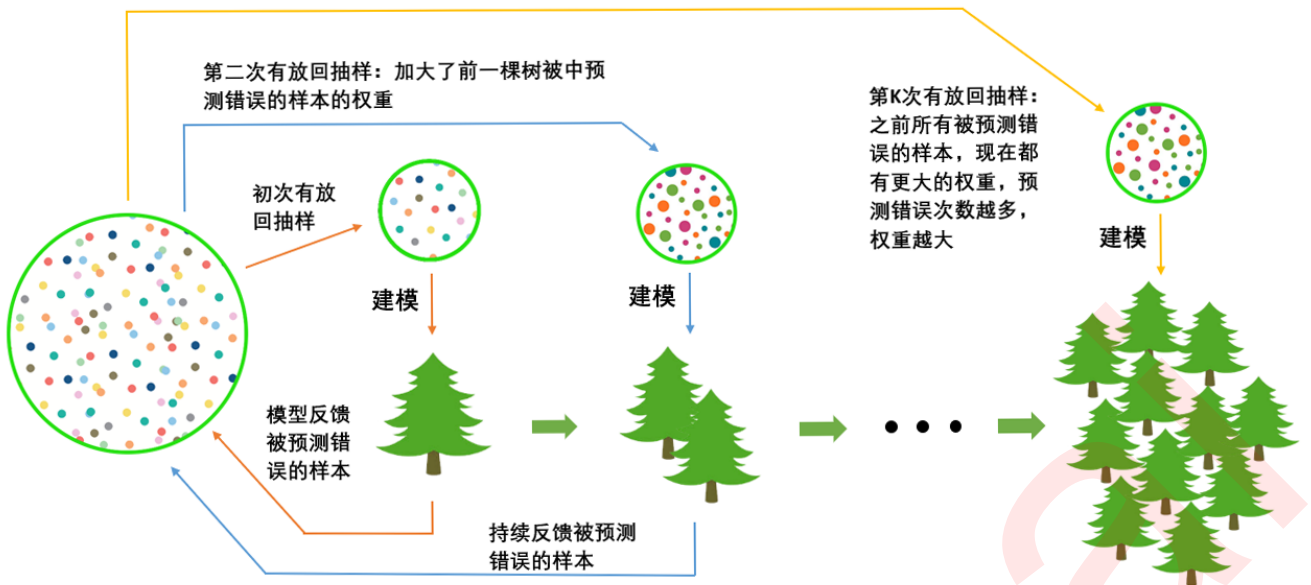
第二次有放回抽样：加大了前一棵树被中预测错误的样本的权重

第K次有放回抽样：之前所有被预测错误的样本，现在都有更大的权重，预测错误次数越多，权重越大

初次有放回抽样

建模

建模

建模

模型反馈被预测错误的样本

持续反馈被预测错误的样本

• • •